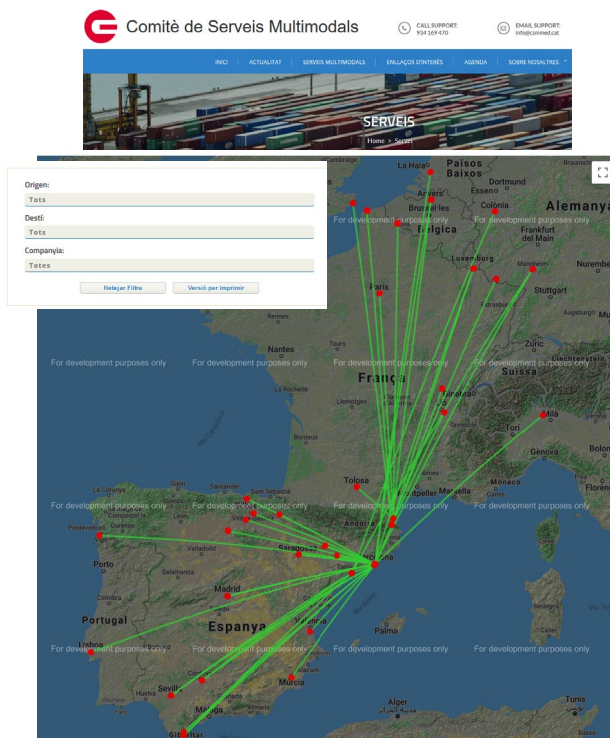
Comitè de Serveis Multimodals

CALL SUPPORT: 934 169 470

EMAIL SUPPORT: info@cmmed.cat

INICI | ACTUALITAT | SERVEIS MULTIMODALS | ENLLAÇOS D'INTERÈS | AGENDA | SOBRE NOSALTRES

SERVEIS

Home > Serveis

Origen:
Tots

Destí:
Tots

Companyia:
Totes

Netejar Filtre | Versió per Imprimir

For development purposes only

La Haia
Països Baixos
Dortmund
Anvers
Essen
Brussel·les
Colònia
Alemanya
Bèlgica
Frankfurt del Main
Luxemburg
Mannheim
Stuttgart
París
Nantes
Tours
Zuric
Suïssa
La Rochelle
França
Limoges
Lió
Milà
Torí
Gènova
Bordeus
Tolosa
Montpeller
Marsella
A Coruña
Gijón
Santander
Bilbao
Oviedo
San Sebastián
Vitoria
Pamplona
Andorra
Pontevedra
Ourense
Burgos
León
Valladolid
Saragossa
Porto
Salamanca
Barcelona
Tarragona
Coïmbra
Madrid
Portugal
Espanya
València
Palma
Lisboa
Alacant
Múrcia
Sevilla
Còrdova
Granada
Huelva
Màlaga
Gibraltar
Alger
Tunis
Bolonya